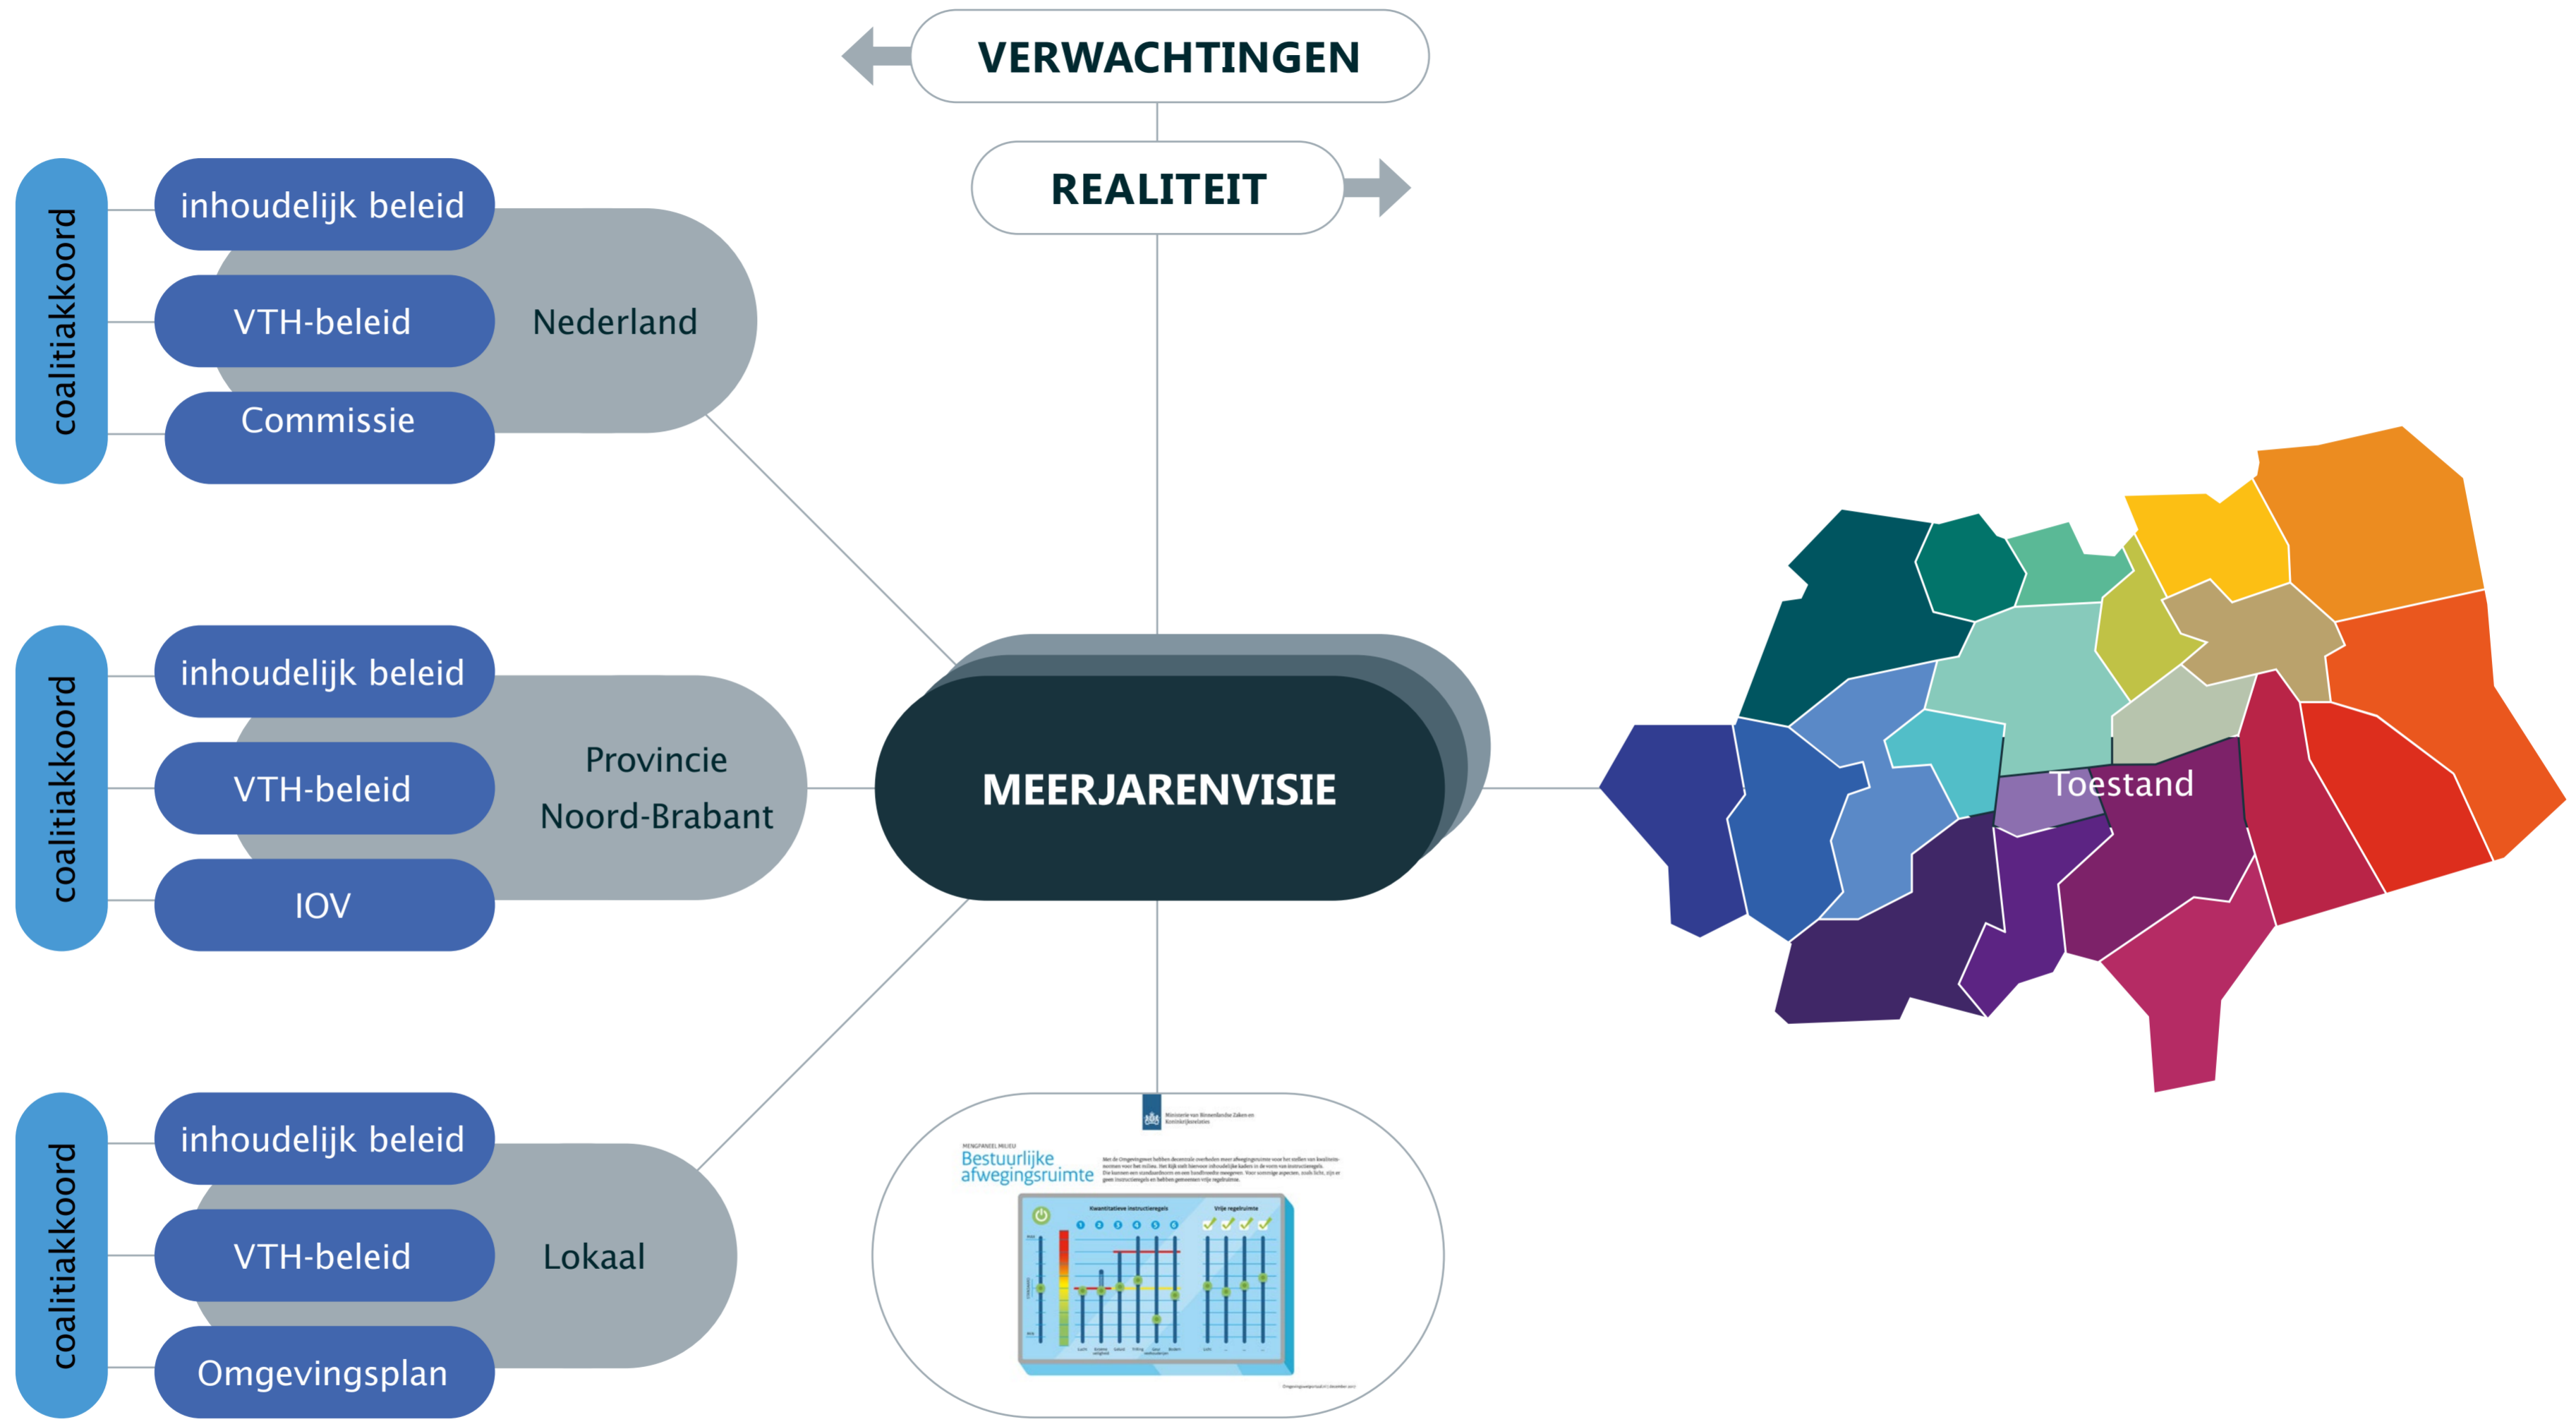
VERWACHTINGEN

REALITEIT

coalitiakkoord

inhoudelijk beleid

VTH-beleid

Commissie

Nederland

coalitiakkoord

inhoudelijk beleid

VTH-beleid

IOV

Provincie Noord-Brabant

MEERJARENVISIE

Toestand

coalitiakkoord

inhoudelijk beleid

VTH-beleid

Omgevingsplan

Lokaal

Bestuurlijke afwegingsruimte

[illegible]